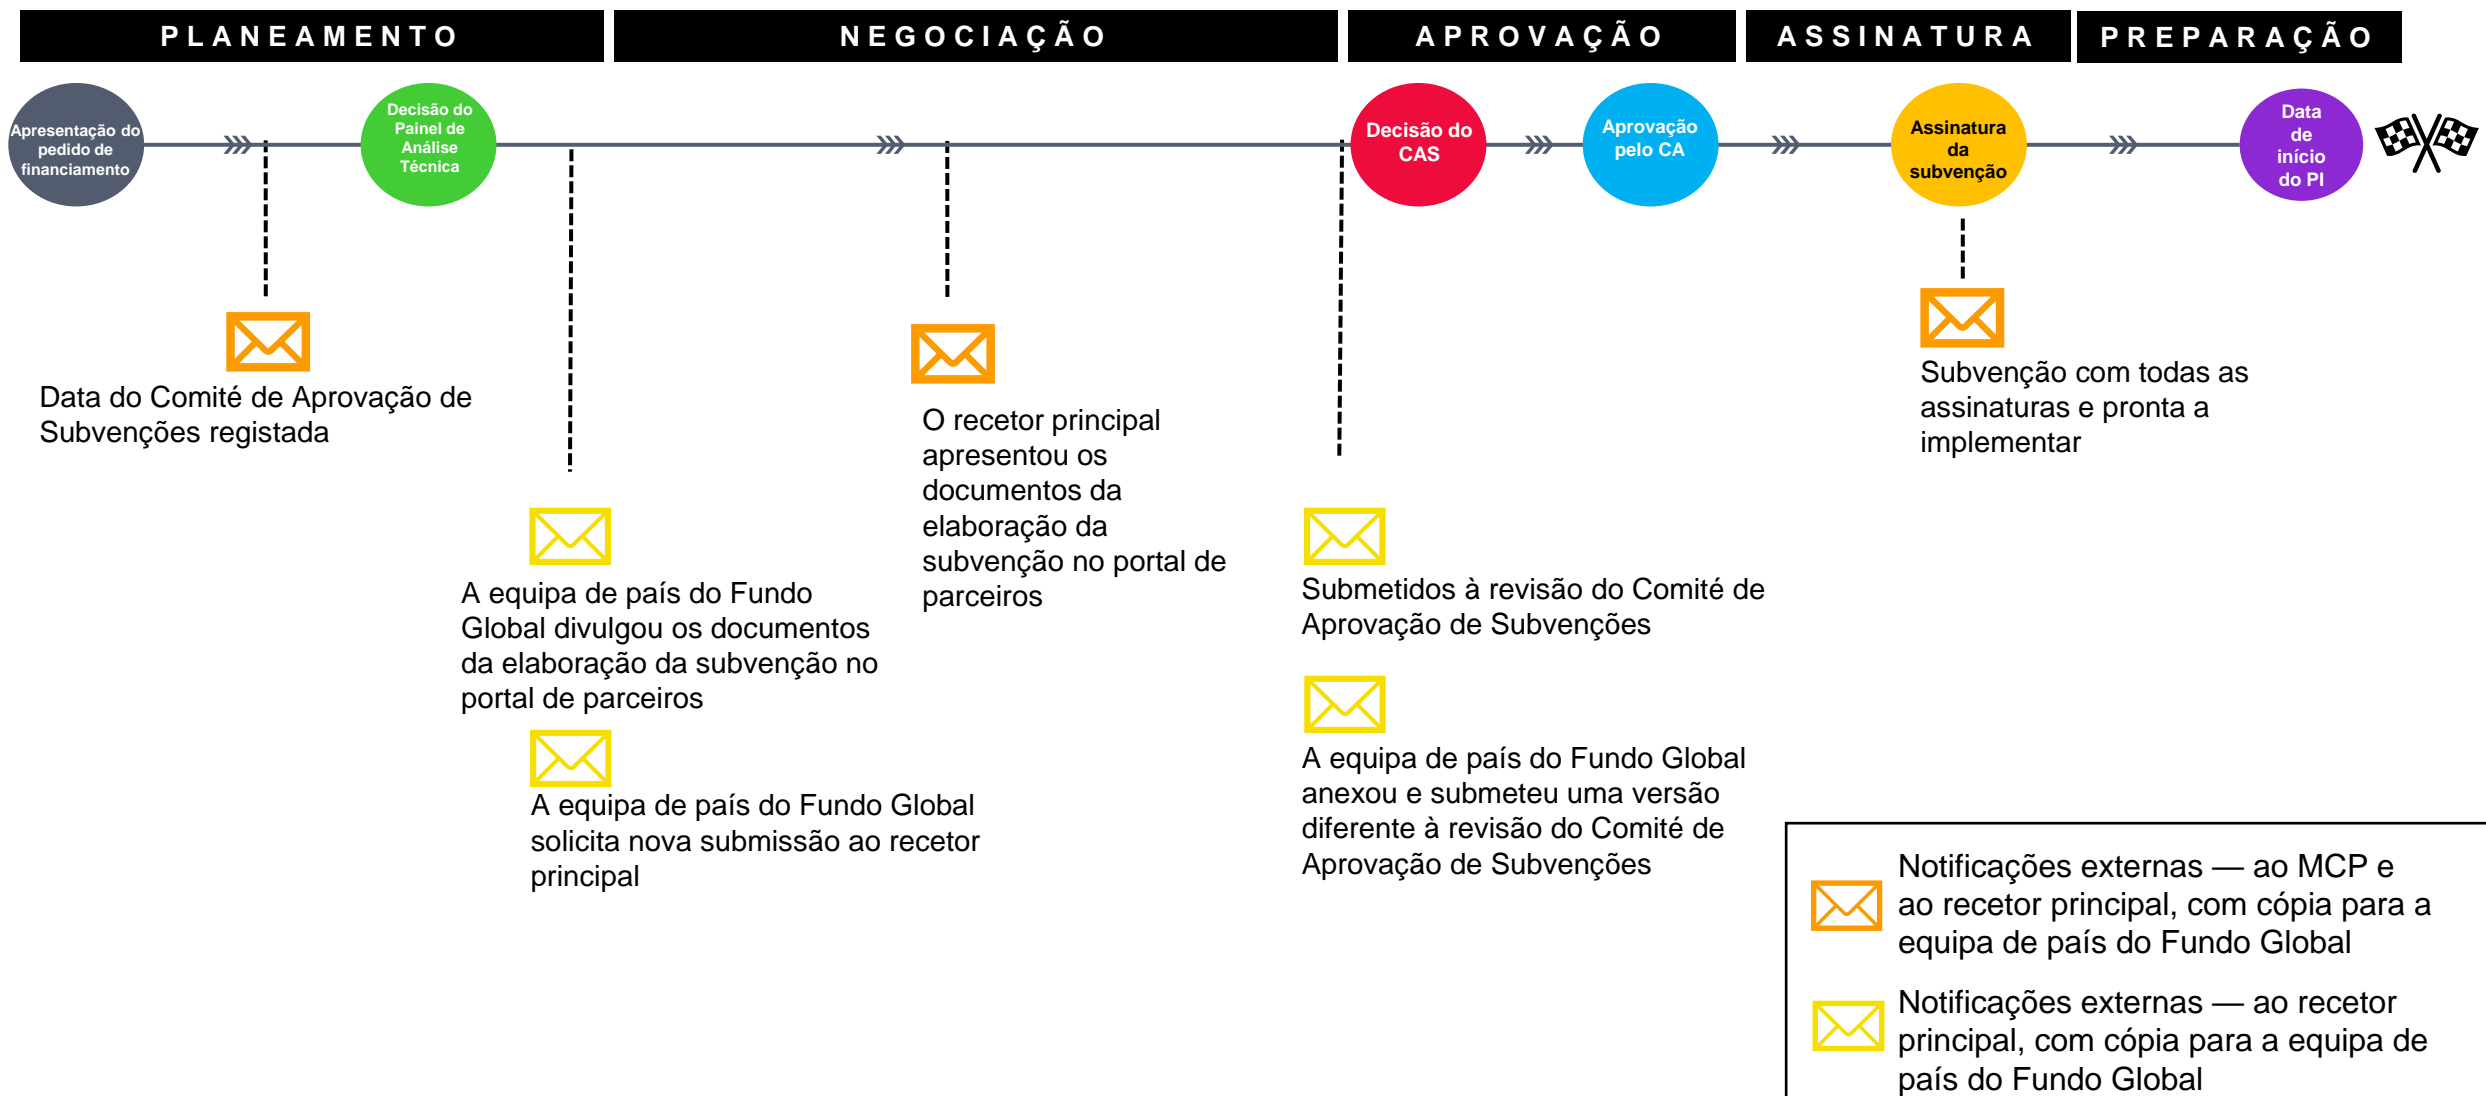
PLANEAMENTO NEGOCIAÇÃO APROVAÇÃO ASSINATURA PREPARAÇÃO

Apresentação do pedido de financiamento

Decisão do Painel de Análise Técnica

Decisão do CAS

Aprovação pelo CA

Assinatura da subvenção

Data de início do PI

Data do Comité de Aprovação de Subvenções registada

A equipa de país do Fundo Global divulgou os documentos da elaboração da subvenção no portal de parceiros

A equipa de país do Fundo Global solicita nova submissão ao recetor principal

O recetor principal apresentou os documentos da elaboração da subvenção no portal de parceiros

Submetidos à revisão do Comité de Aprovação de Subvenções

A equipa de país do Fundo Global anexou e submeteu uma versão diferente à revisão do Comité de Aprovação de Subvenções

Subvenção com todas as assinaturas e pronta a implementar

Notificações externas — ao MCP e ao recetor principal, com cópia para a equipa de país do Fundo Global

Notificações externas — ao recetor principal, com cópia para a equipa de país do Fundo Global